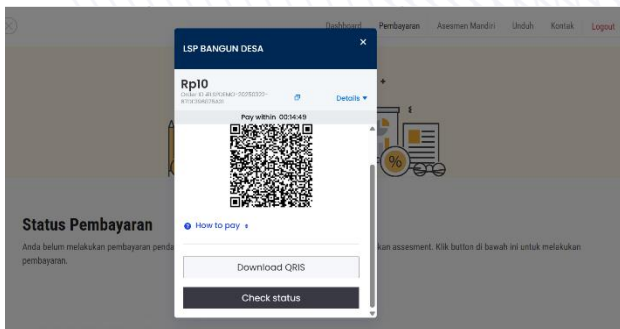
Dashboard Pembayaran Asesmen Mandiri Unduh Kontak Logout

LSP BANGUN DESA
×

Rp10
Order ID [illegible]
Details ▾

Pay within 00:14:49

How to pay

Download QRIS

Check status

Status Pembayaran

Anda belum melakukan pembayaran penda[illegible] kan assesment. Klik button di bawah ini untuk melakukan pembayaran.